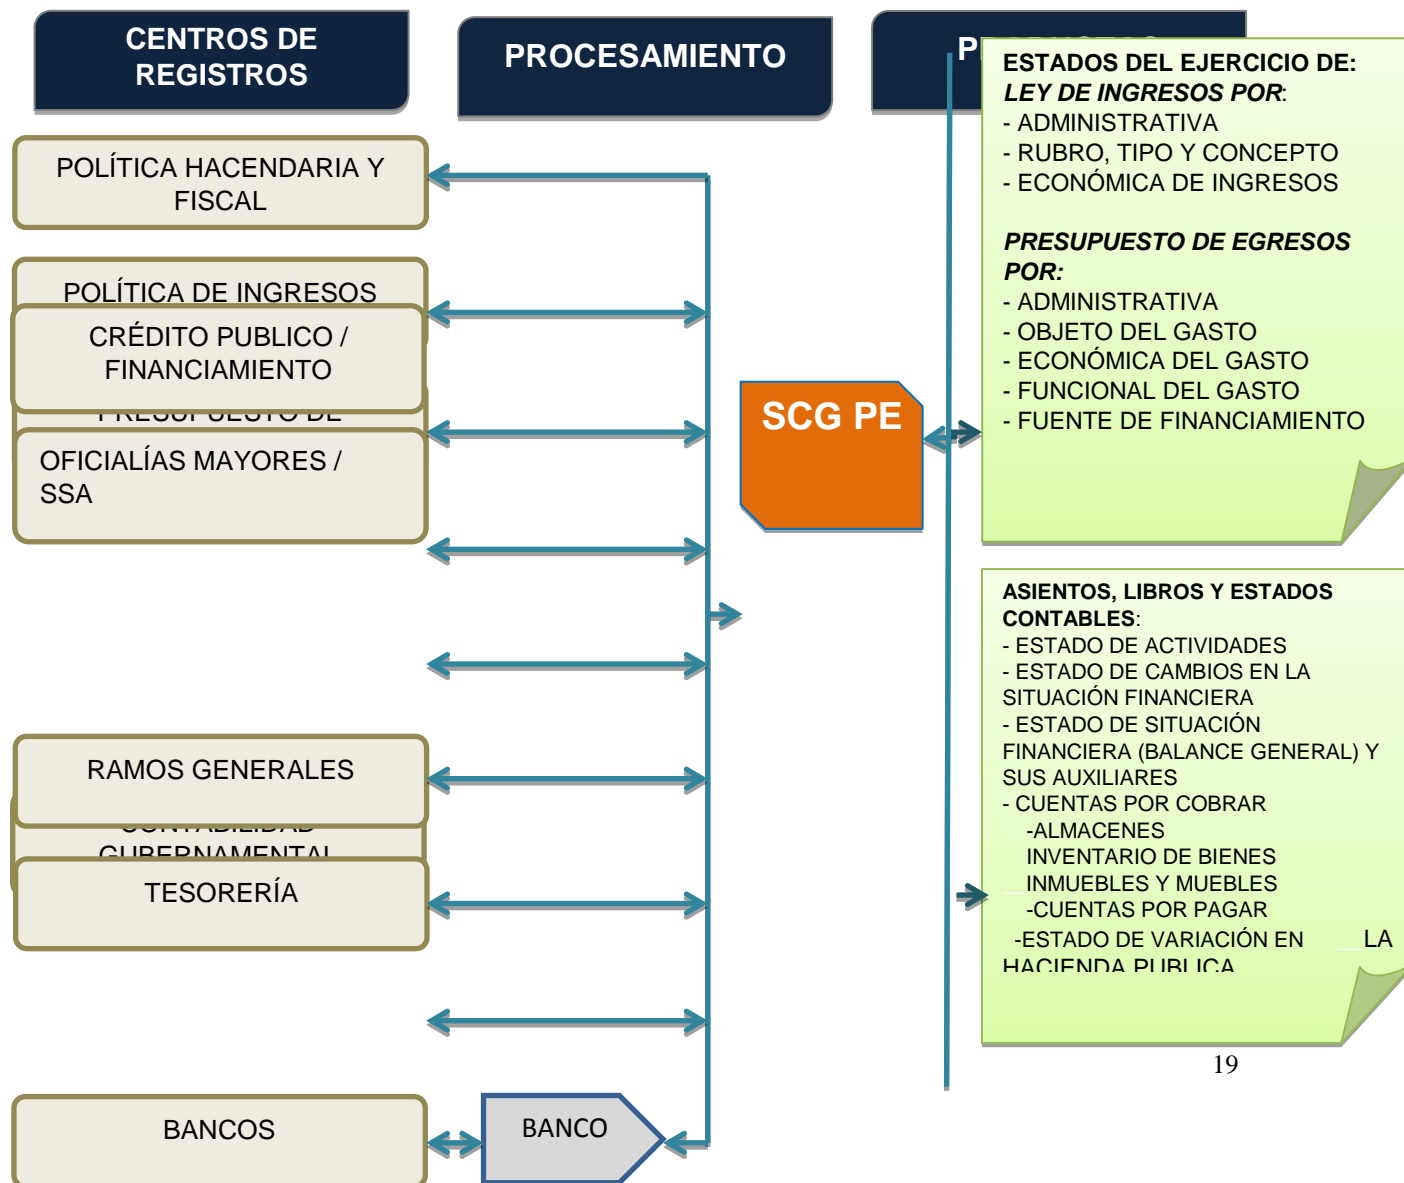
CENTROS DE REGISTROS

PROCESAMIENTO

P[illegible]

ESTADOS DEL EJERCICIO DE:
***LEY DE INGRESOS POR***:
- ADMINISTRATIVA
- RUBRO, TIPO Y CONCEPTO
- ECONÓMICA DE INGRESOS

***PRESUPUESTO DE EGRESOS POR:***
- ADMINISTRATIVA
- OBJETO DEL GASTO
- ECONÓMICA DEL GASTO
- FUNCIONAL DEL GASTO
- FUENTE DE FINANCIAMIENTO

POLÍTICA HACENDARIA Y FISCAL

POLÍTICA DE INGRESOS

CRÉDITO PUBLICO / FINANCIAMIENTO

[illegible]

OFICIALÍAS MAYORES / SSA

SCG PE

ASIENTOS, LIBROS Y ESTADOS CONTABLES:
- ESTADO DE ACTIVIDADES
- ESTADO DE CAMBIOS EN LA SITUACIÓN FINANCIERA
- ESTADO DE SITUACIÓN FINANCIERA (BALANCE GENERAL) Y SUS AUXILIARES
- CUENTAS POR COBRAR
-ALMACENES
INVENTARIO DE BIENES INMUEBLES Y MUEBLES
-CUENTAS POR PAGAR
-ESTADO DE VARIACIÓN EN LA HACIENDA PUBLICA

RAMOS GENERALES

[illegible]

TESORERÍA

19

BANCOS

BANCO